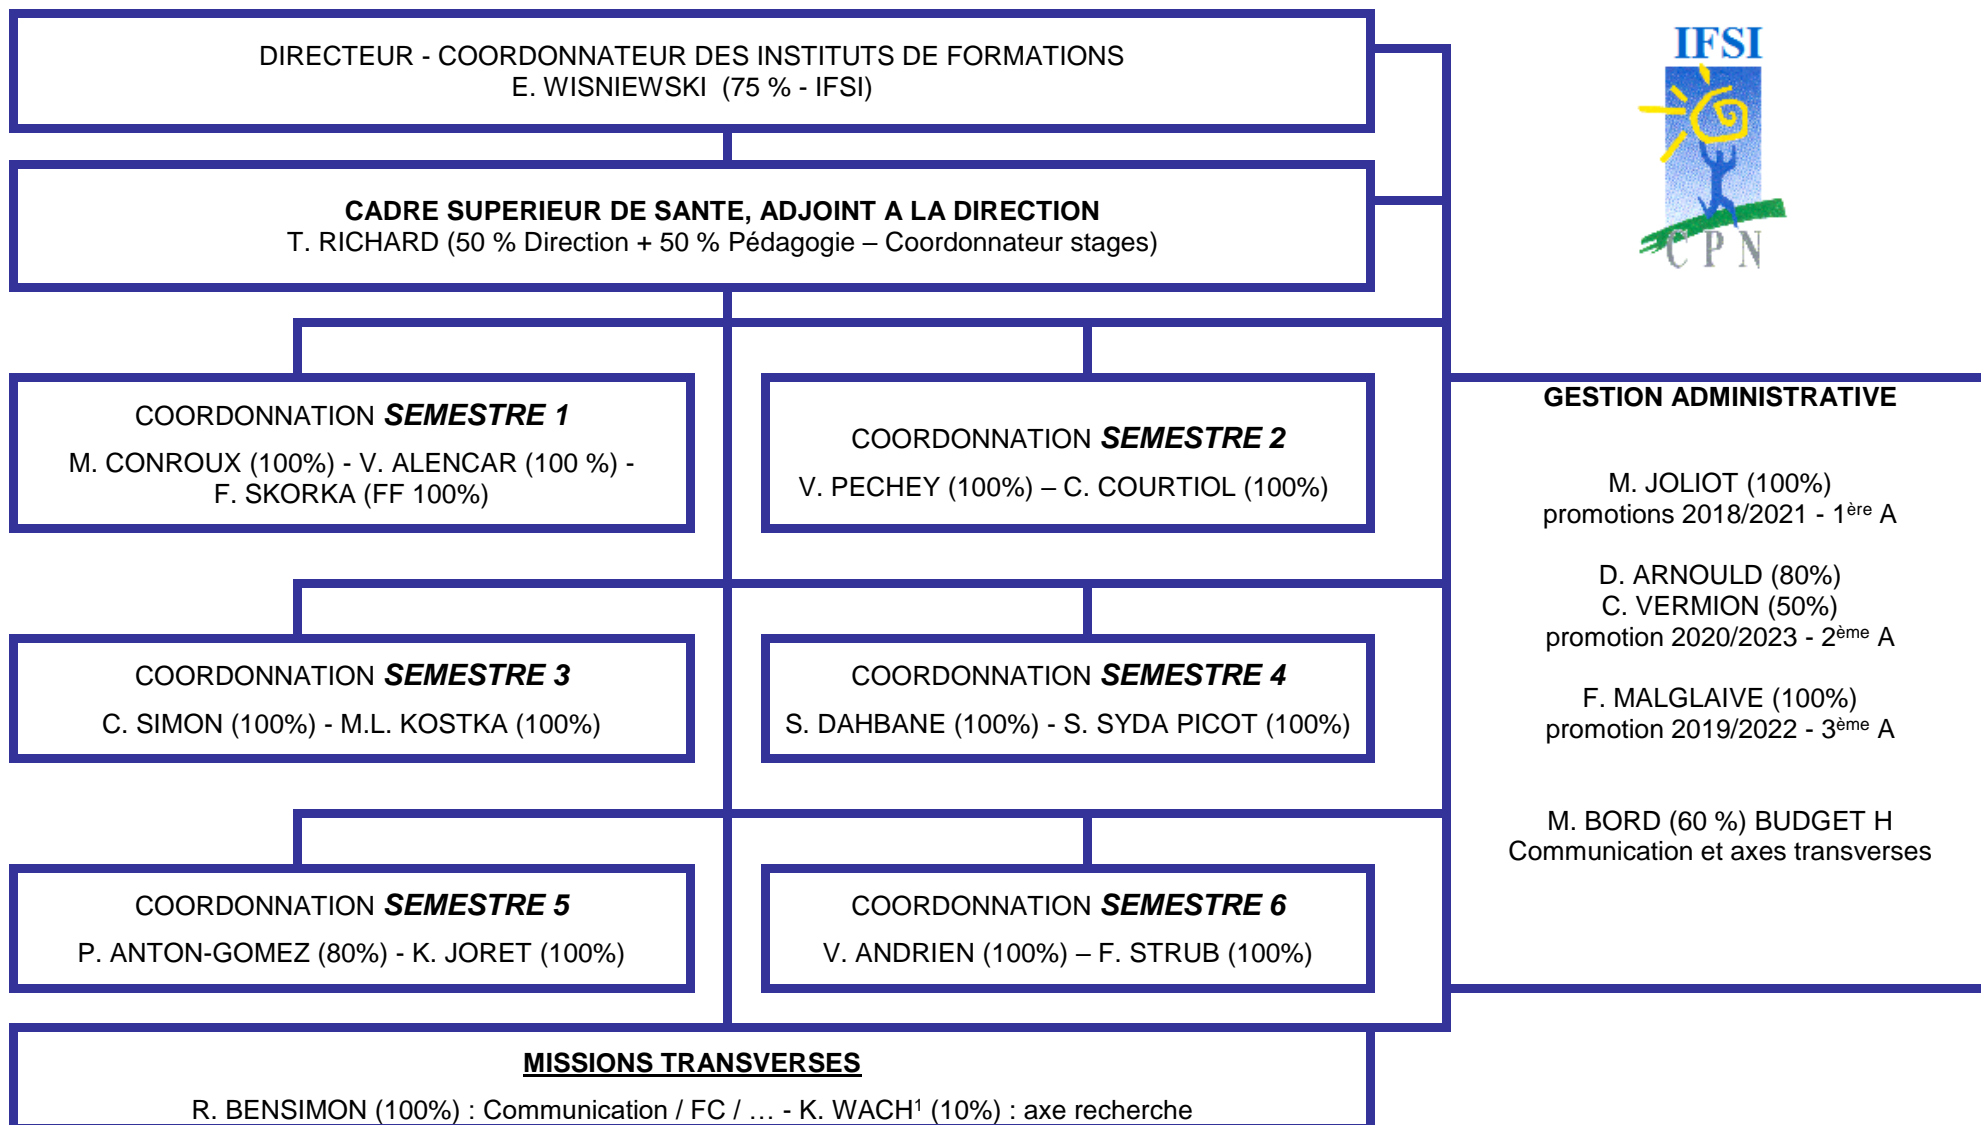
DIRECTEUR - COORDONNATEUR DES INSTITUTS DE FORMATIONS
E. WISNIEWSKI (75 % - IFSI)

IFSI
CPN

CADRE SUPERIEUR DE SANTE, ADJOINT A LA DIRECTION
T. RICHARD (50 % Direction + 50 % Pédagogie – Coordonnateur stages)

COORDONNATION ***SEMESTRE 1***
M. CONROUX (100%) - V. ALENCAR (100 %) - F. SKORKA (FF 100%)

COORDONNATION ***SEMESTRE 2***
V. PECHEY (100%) – C. COURTIOL (100%)

COORDONNATION ***SEMESTRE 3***
C. SIMON (100%) - M.L. KOSTKA (100%)

COORDONNATION ***SEMESTRE 4***
S. DAHBANE (100%) - S. SYDA PICOT (100%)

COORDONNATION ***SEMESTRE 5***
P. ANTON-GOMEZ (80%) - K. JORET (100%)

COORDONNATION ***SEMESTRE 6***
V. ANDRIEN (100%) – F. STRUB (100%)

**GESTION ADMINISTRATIVE**

M. JOLIOT (100%)
promotions 2018/2021 - 1$^{ère}$ A

D. ARNOULD (80%)
C. VERMION (50%)
promotion 2020/2023 - 2$^{ème}$ A

F. MALGLAIVE (100%)
promotion 2019/2022 - 3$^{ème}$ A

M. BORD (60 %) BUDGET H
Communication et axes transverses

MISSIONS TRANSVERSES
R. BENSIMON (100%) : Communication / FC / … - K. WACH$^{1}$ (10%) : axe recherche